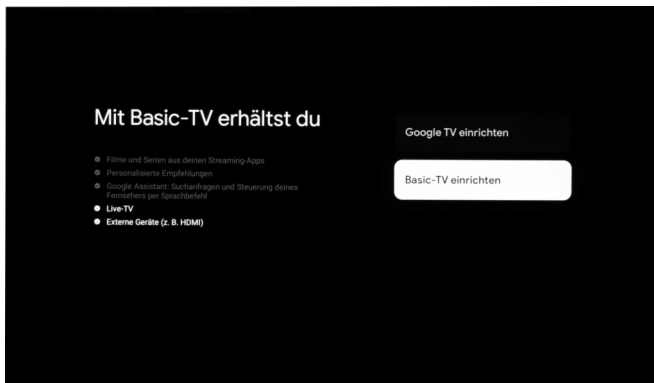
Mit Basic-TV erhältst du

Filme und Serien aus deinen Streaming-Apps
Personalisierte Empfehlungen
Google Assistant: Suchanfragen und Steuerung deines Fernsehers per Sprachbefehl
Live-TV
Externe Geräte (z. B. HDMI)

Google TV einrichten

Basic-TV einrichten